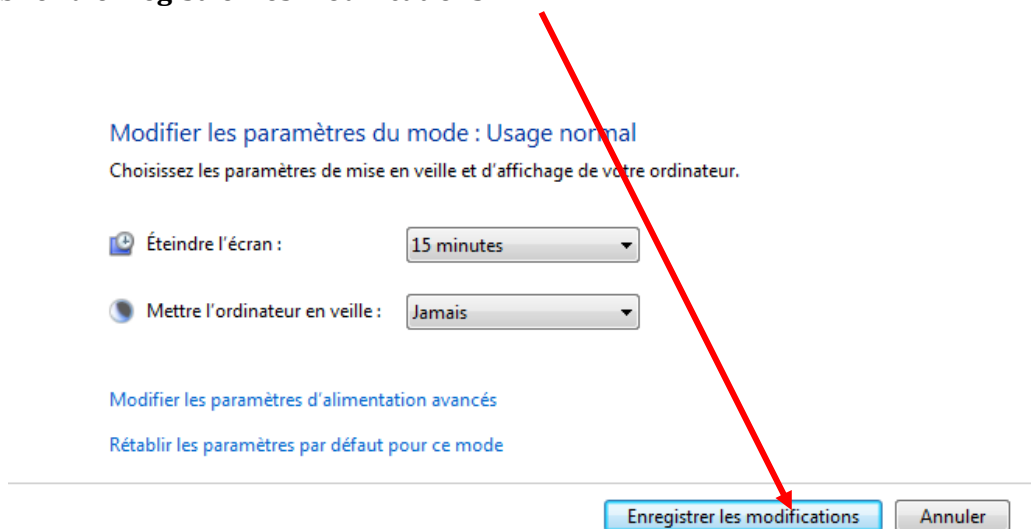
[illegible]

Modifier les paramètres du mode : Usage normal

Choisissez les paramètres de mise en veille et d'affichage de votre ordinateur.

Éteindre l'écran : 15 minutes

Mettre l'ordinateur en veille : Jamais

Modifier les paramètres d'alimentation avancés

Rétablir les paramètres par défaut pour ce mode

Enregistrer les modifications Annuler